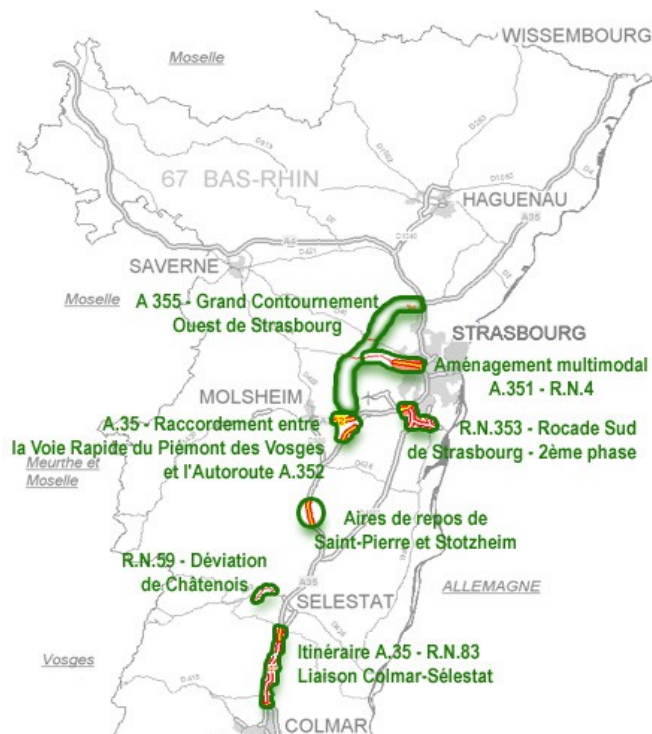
WISSEMBOURG

Moselle

67 BAS-RHIN

HAGUENAU

A35

SAVERNE

Moselle

A 355 - Grand Contournement Ouest de Strasbourg

STRASBOURG

Aménagement multimodal A.351 - R.N.4

MOLSHEIM

A.35 - Raccordement entre la Voie Rapide du Piémont des Vosges et l'Autoroute A.352

R.N.353 - Rocade Sud de Strasbourg - 2ème phase

Meurthe et Moselle

Aires de repos de Saint-Pierre et Stotzheim

R.N.59 - Déviation de Châtenois

ALLEMAGNE

A35

SELESTAT

Vosges

Itinéraire A.35 - R.N.83 Liaison Colmar-Sélestat

COLMAR